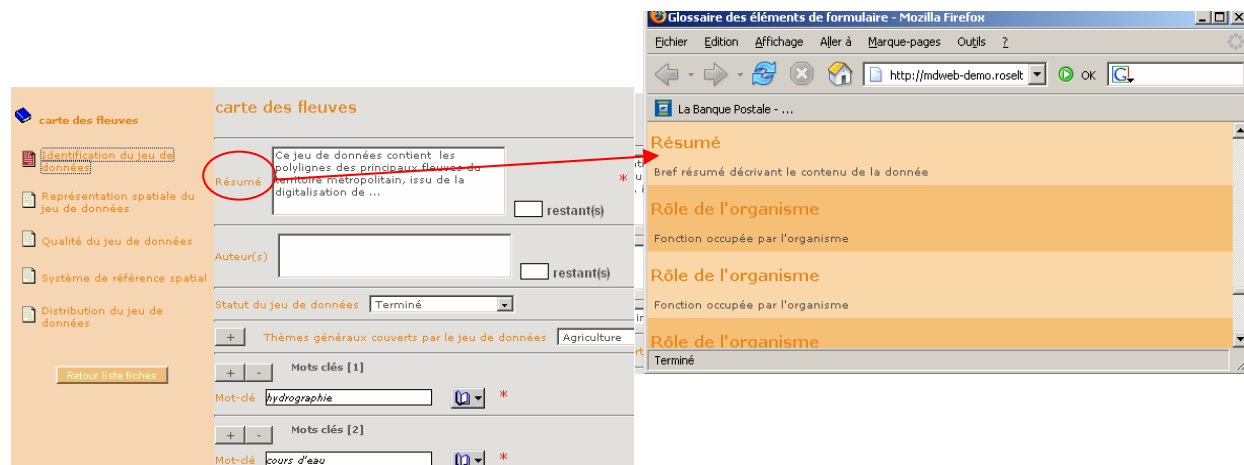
carte des fleuves

Identification du jeu de données

Représentation spatiale du jeu de données

Qualité du jeu de données

Système de référence spatial

Distribution du jeu de données

Retour liste fiches

carte des fleuves

Résumé

Ce jeu de données contient les polylignes des principaux fleuves du territoire métropolitain, issu de la digitalisation de ...

*

restant(s)

Auteur(s)

restant(s)

Statut du jeu de données Terminé

+ Thèmes généraux couverts par le jeu de données Agriculture

+ - Mots clés [1]

Mot-clé hydrographie *

+ - Mots clés [2]

Mot-clé cours d'eau *

Glossaire des éléments de formulaire - Mozilla Firefox

Fichier Edition Affichage Aller à Marque-pages Outils ?

http://mdweb-demo.roselt OK

La Banque Postale - ...

Résumé

Bref résumé décrivant le contenu de la donnée

Rôle de l'organisme

Fonction occupée par l'organisme

Rôle de l'organisme

Fonction occupée par l'organisme

Rôle de l'organisme

Terminé